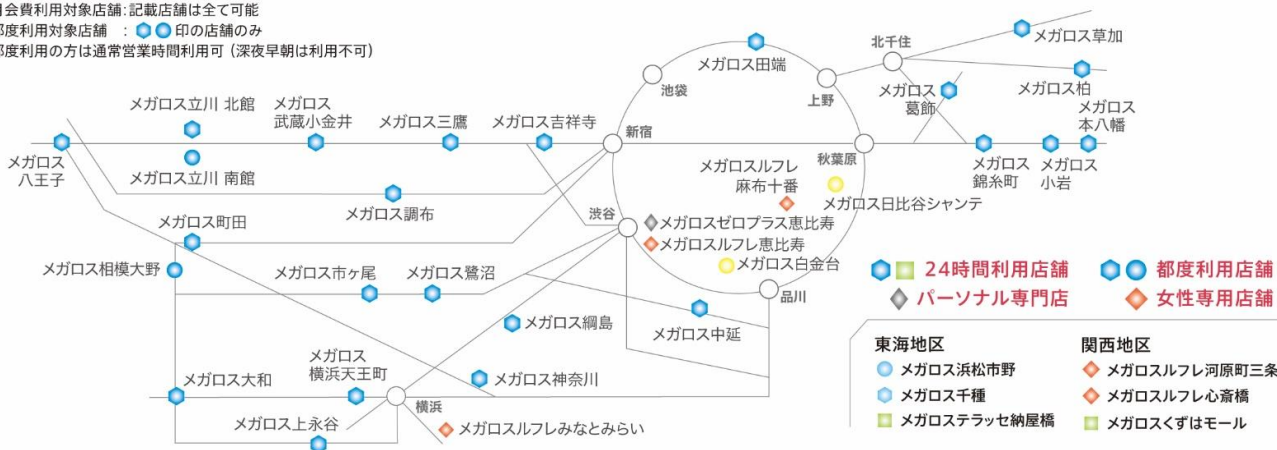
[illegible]会費利用対象店舗：記載店舗は全て可能
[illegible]都度利用対象店舗　：印の店舗のみ
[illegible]都度利用の方は通常営業時間利用可（深夜早朝は利用不可）

メガロス草加
北千住
メガロス田端
池袋
上野
メガロス柏
メガロス葛飾
メガロス本八幡
メガロス立川 北館
メガロス武蔵小金井
メガロス三鷹
メガロス吉祥寺
新宿
秋葉原
メガロス八王子
メガロス立川 南館
メガロスルフレ麻布十番
メガロス錦糸町
メガロス小岩
メガロス調布
メガロス日比谷シャンテ
渋谷
メガロス町田
メガロスゼロプラス恵比寿
メガロスルフレ恵比寿
メガロス相模大野
メガロス市ヶ尾
メガロス鷺沼
メガロス白金台
品川
24時間利用店舗
都度利用店舗
パーソナル専門店
女性専用店舗
メガロス綱島
メガロス中延
東海地区
関西地区
メガロス浜松市野
メガロスルフレ河原町三条
メガロス大和
メガロス横浜天王町
メガロス神奈川
メガロス千種
メガロスルフレ心斎橋
横浜
メガロステラッセ納屋橋
メガロスくずはモール
メガロス上永谷
メガロスルフレみなとみらい